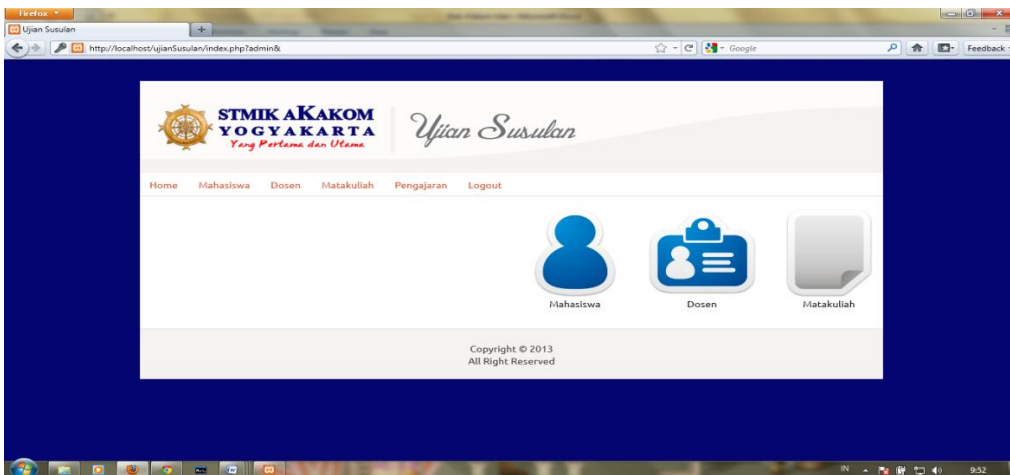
Firefox

Ujian Susulan

http://localhost/ujianSusulan/index.php?admin&

Google

Feedback

STMIK AKAKOM
YOGYAKARTA
Yang Pertama dan Utama

Ujian Susulan

Home Mahasiswa Dosen Matakuliah Pengajaran Logout

Mahasiswa

Dosen

Matakuliah

Copyright © 2013
All Right Reserved

IN

9:52